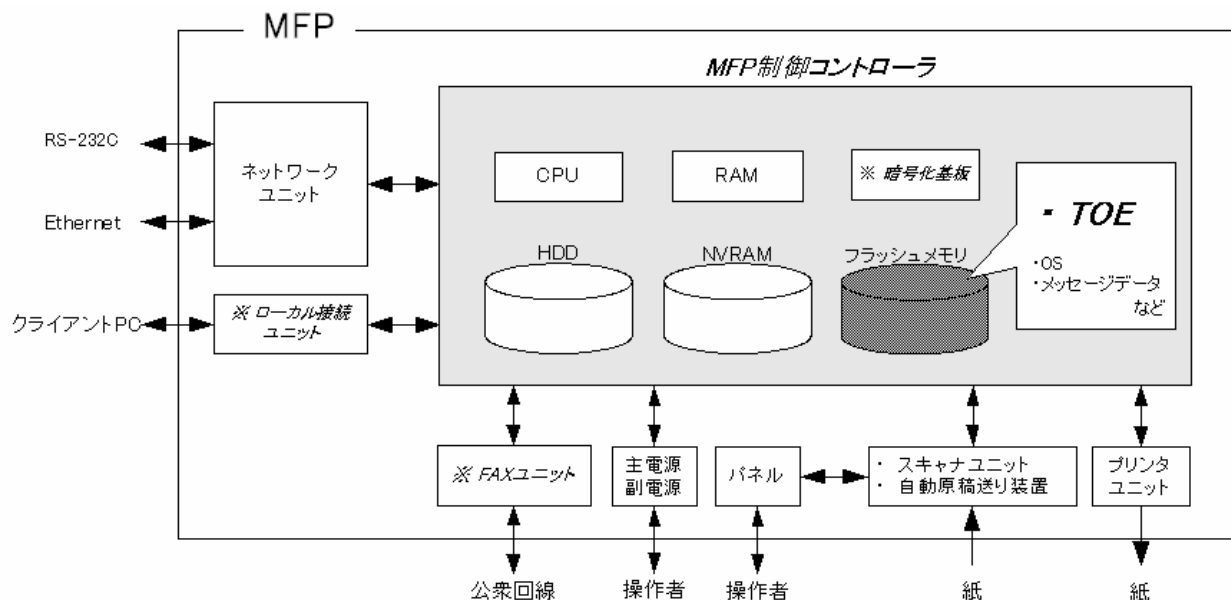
MFP

MFP制御コントローラ

RS-232C

Ethernet

クライアントPC

ネットワーク ユニット

※ ローカル接続 ユニット

CPU

RAM

※ 暗号化基板

・ TOE

・OS
・メッセージデータ
など

HDD

NVRAM

フラッシュメモリ

※ FAXユニット

主電源 副電源

パネル

・ スキャナユニット
・ 自動原稿送り装置

プリンタ ユニット

公衆回線

操作者

操作者

紙

紙